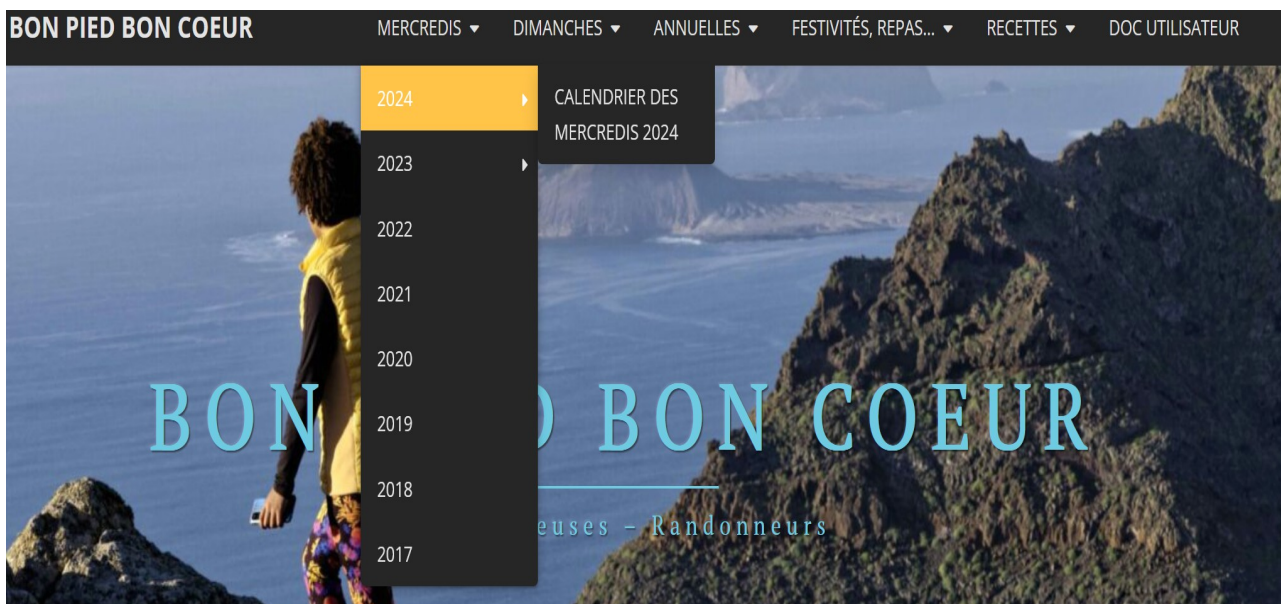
BON PIED BON COEUR

MERCREDIS ▾ DIMANCHES ▾ ANNUELLES ▾ FESTIVITÉS, REPAS... ▾ RECETTES ▾ DOC UTILISATEUR

2024
2023
2022
2021
2020
2019
2018
2017

CALENDRIER DES MERCREDIS 2024

BON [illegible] BON COEUR

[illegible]euses – Randonneurs